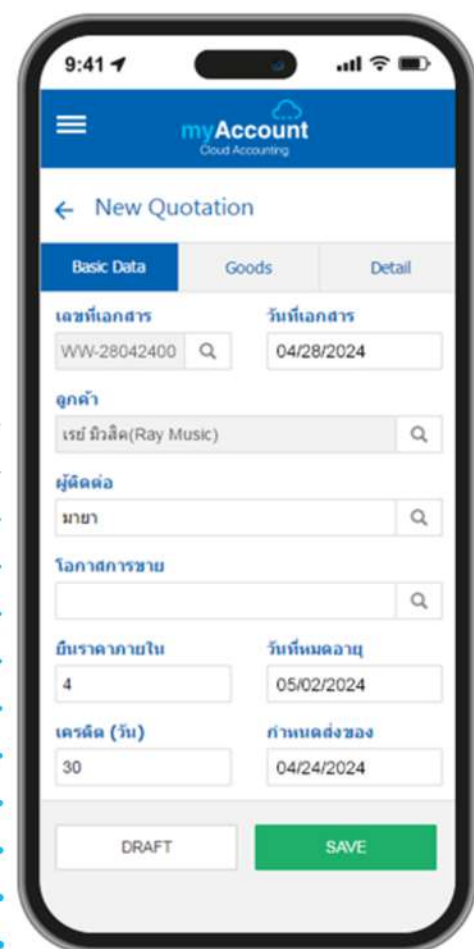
9:41

myAccount
Cloud Accounting

← New Quotation

Basic Data | Goods | Detail

เลขที่เอกสาร
WW-28042400

วันที่เอกสาร
04/28/2024

ลูกค้า
เรย์ มิวสิค(Ray Music)

ผู้ติดต่อ
มายา

โอกาสการขาย

ยืนราคาภายใน
4

วันที่หมดอายุ
05/02/2024

เครดิต (วัน)
30

กำหนดส่งของ
04/24/2024

DRAFT

SAVE